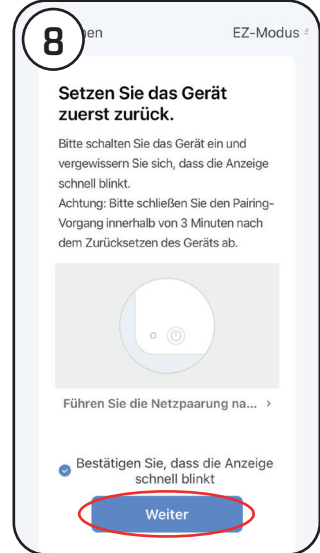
8

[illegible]en

EZ-Modus

Setzen Sie das Gerät zuerst zurück.

Bitte schalten Sie das Gerät ein und vergewissern Sie sich, dass die Anzeige schnell blinkt.
Achtung: Bitte schließen Sie den Pairing-Vorgang innerhalb von 3 Minuten nach dem Zurücksetzen des Geräts ab.

Führen Sie die Netzpaarung na... >

Bestätigen Sie, dass die Anzeige schnell blinkt

Weiter